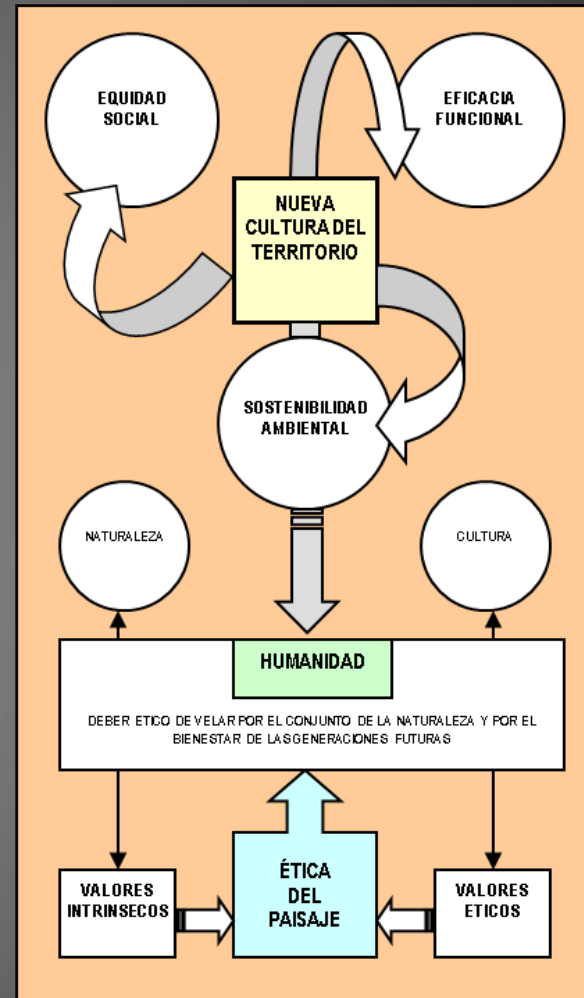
EQUIDAD SOCIAL

EFICACIA FUNCIONAL

NUEVA CULTURA DEL TERRITORIO

SOSTENIBILIDAD AMBIENTAL

NATURALEZA

CULTURA

HUMANIDAD

DEBER ETICO DE VELAR POR EL CONJUNTO DE LA NATURALEZA Y POR EL BIENESTAR DE LAS GENERACIONES FUTURAS

VALORES INTRINSECOS

ÉTICA DEL PAISAJE

VALORES ETICOS